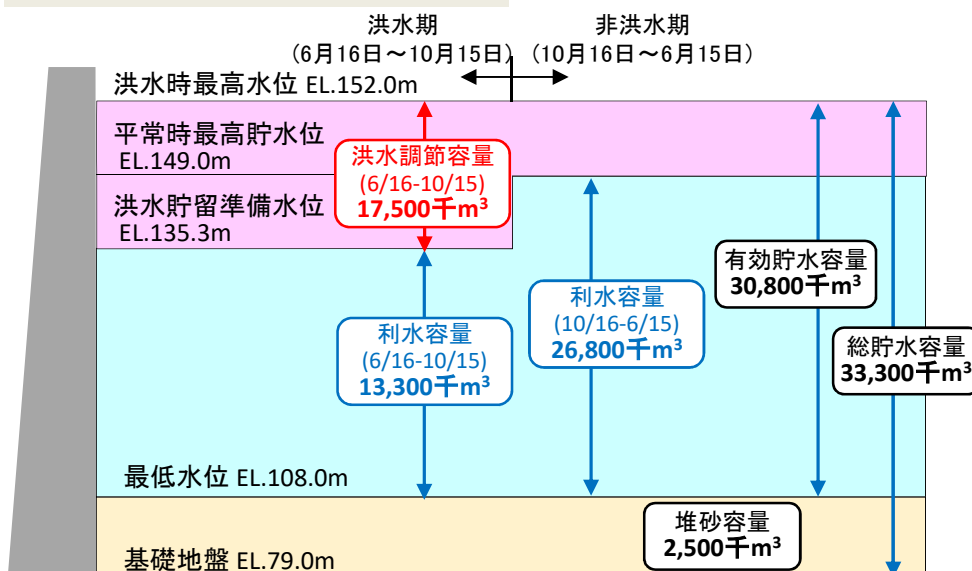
洪水期
（6月16日～10月15日）

非洪水期
（10月16日～6月15日）

洪水時最高水位 EL.152.0m

平常時最高貯水位
EL.149.0m

洪水貯留準備水位
EL.135.3m

洪水調節容量
(6/16-10/15)
**17,500千m$^3$**

利水容量
(6/16-10/15)
**13,300千m$^3$**

利水容量
(10/16-6/15)
**26,800千m$^3$**

有効貯水容量
**30,800千m$^3$**

総貯水容量
**33,300千m$^3$**

最低水位 EL.108.0m

堆砂容量
**2,500千m$^3$**

基礎地盤 EL.79.0m